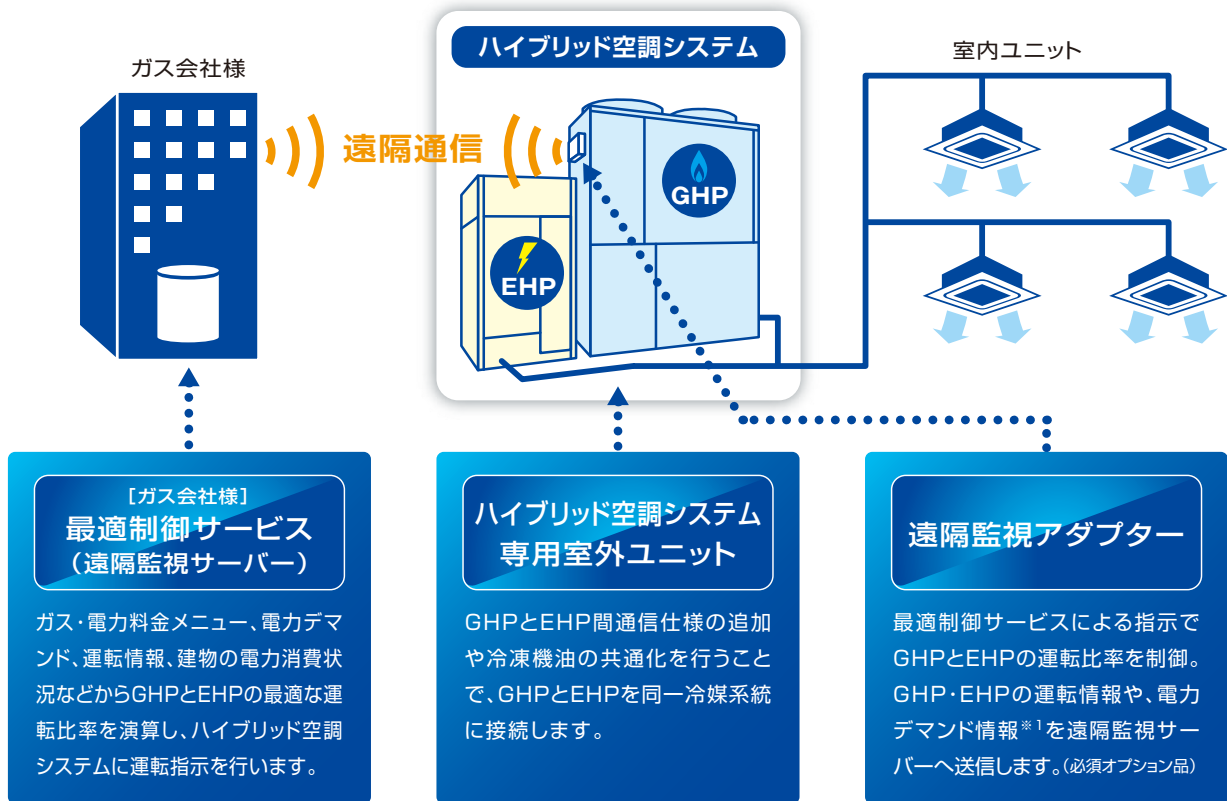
ガス会社様

遠隔通信

ハイブリッド空調システム

GHP

EHP

室内ユニット

［ガス会社様］
最適制御サービス
（遠隔監視サーバー）

ガス・電力料金メニュー、電力デマンド、運転情報、建物の電力消費状況などからGHPとEHPの最適な運転比率を演算し、ハイブリッド空調システムに運転指示を行います。

ハイブリッド空調システム
専用室外ユニット

GHPとEHP間通信仕様の追加や冷凍機油の共通化を行うことで、GHPとEHPを同一冷媒系統に接続します。

遠隔監視アダプター

最適制御サービスによる指示でGHPとEHPの運転比率を制御。GHP・EHPの運転情報や、電力デマンド情報$^{※1}$を遠隔監視サーバーへ送信します。（必須オプション品）